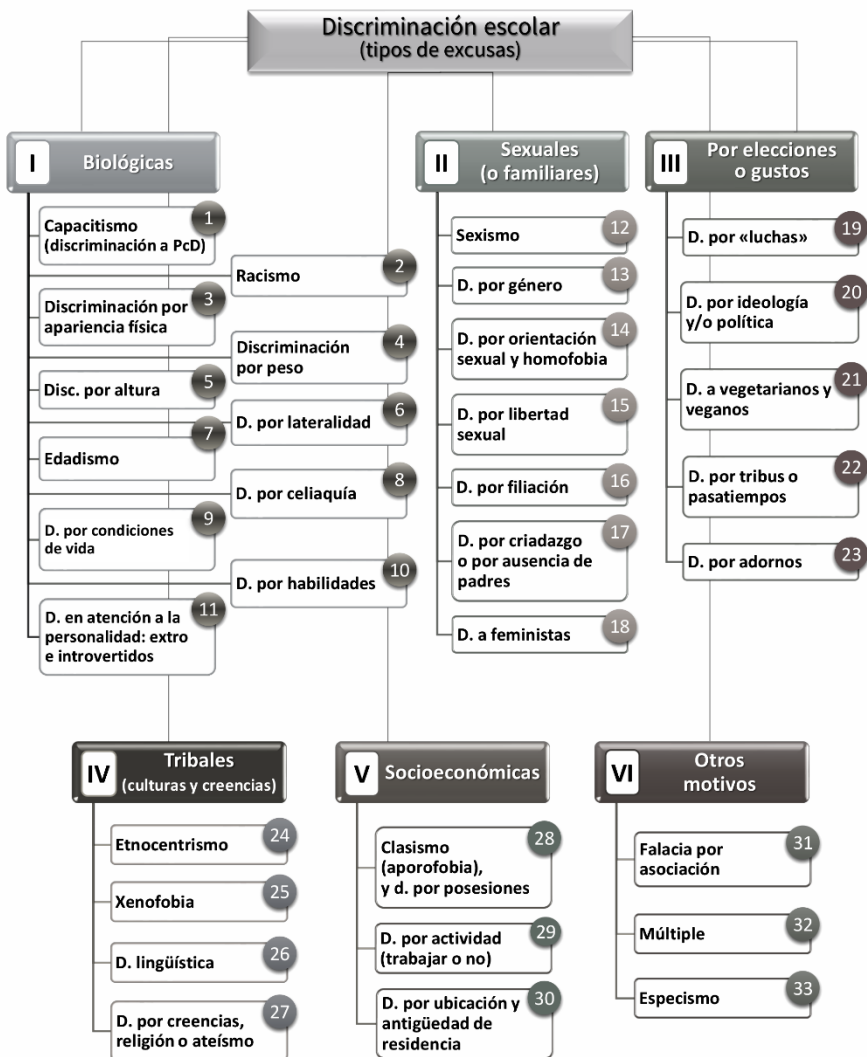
Discriminación escolar
(tipos de excusas)

I Biológicas

Capacitismo (discriminación a PcD) 1

Racismo 2

Discriminación por apariencia física 3

Discriminación por peso 4

Disc. por altura 5

D. por lateralidad 6

Edadismo 7

D. por celiaquía 8

D. por condiciones de vida 9

D. por habilidades 10

D. en atención a la personalidad: extro e introvertidos 11

II Sexuales (o familiares)

Sexismo 12

D. por género 13

D. por orientación sexual y homofobia 14

D. por libertad sexual 15

D. por filiación 16

D. por criadazgo o por ausencia de padres 17

D. a feministas 18

III Por elecciones o gustos

D. por «luchas» 19

D. por ideología y/o política 20

D. a vegetarianos y veganos 21

D. por tribus o pasatiempos 22

D. por adornos 23

IV Tribales (culturas y creencias)

Etnocentrismo 24

Xenofobia 25

D. lingüística 26

D. por creencias, religión o ateísmo 27

V Socioeconómicas

Clasismo (aporofobia), y d. por posesiones 28

D. por actividad (trabajar o no) 29

D. por ubicación y antigüedad de residencia 30

VI Otros motivos

Falacia por asociación 31

Múltiple 32

Especismo 33